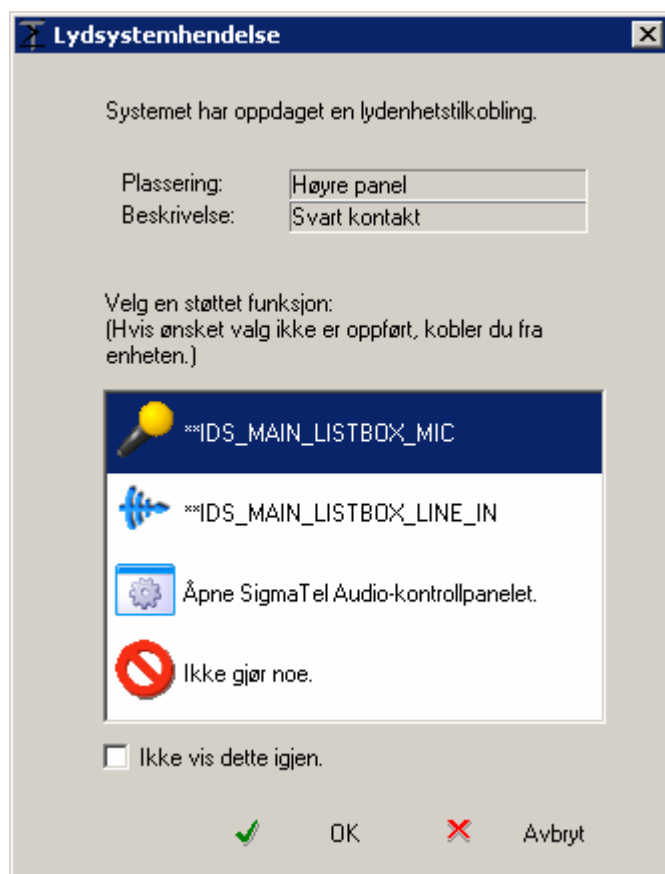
Lydsystemhendelse

Systemet har oppdaget en lydenhetstilkobling.

Plassering: Høyre panel
Beskrivelse: Svart kontakt

Velg en støttet funksjon:
(Hvis ønsket valg ikke er oppført, kobler du fra enheten.)

**IDS_MAIN_LISTBOX_MIC

**IDS_MAIN_LISTBOX_LINE_IN

Åpne SigmaTel Audio-kontrollpanelet.

Ikke gjør noe.

Ikke vis dette igjen.

OK

Avbryt